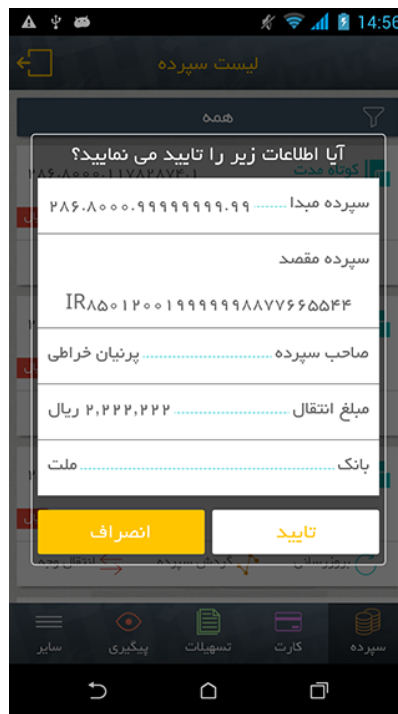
14:56

لیست سپرده

همه

کوتاه مدت

آیا اطلاعات زیر را تایید می نمایید؟

سپرده مبدا ۲۸۶.۸۰۰۰.۹۹۹۹۹۹۹۹.۹۹

سپرده مقصد

IR۸۵۰۱۲۰۰۱۹۹۹۹۹۹۸۸۷۷۶۶۵۵۴۴

صاحب سپرده پرنیان خراطی

مبلغ انتقال ۲,۲۲۲,۲۲۲ ریال

بانک ملت

تایید

انصراف

سپرده
کارت
تسهیلات
پیگیری
سایر